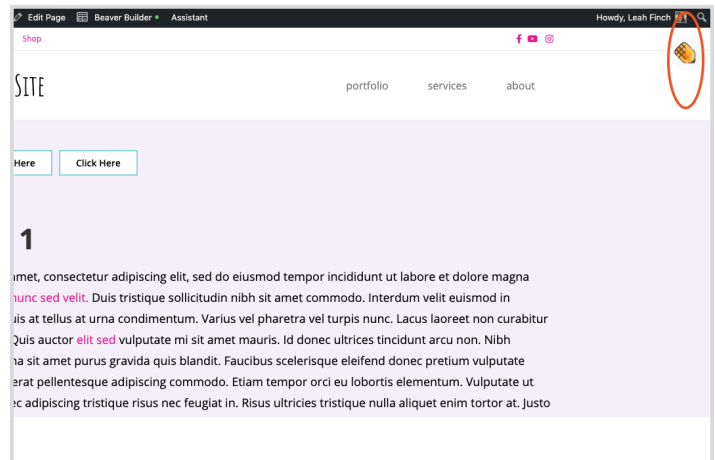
Edit Page Beaver Builder Assistant Howdy, Leah Finch

Shop

SITE

portfolio services about

Here Click Here

1

amet, consectetur adipiscing elit, sed do eiusmod tempor incididunt ut labore et dolore magna nunc sed velit. Duis tristique sollicitudin nibh sit amet commodo. Interdum velit euismod in uis at tellus at urna condimentum. Varius vel pharetra vel turpis nunc. Lacus laoreet non curabitur Quis auctor elit sed vulputate mi sit amet mauris. Id donec ultrices tincidunt arcu non. Nibh na sit amet purus gravida quis blandit. Faucibus scelerisque eleifend donec pretium vulputate erat pellentesque adipiscing commodo. Etiam tempor orci eu lobortis elementum. Vulputate ut ec adipiscing tristique risus nec feugiat in. Risus ultricies tristique nulla aliquet enim tortor at. Justo